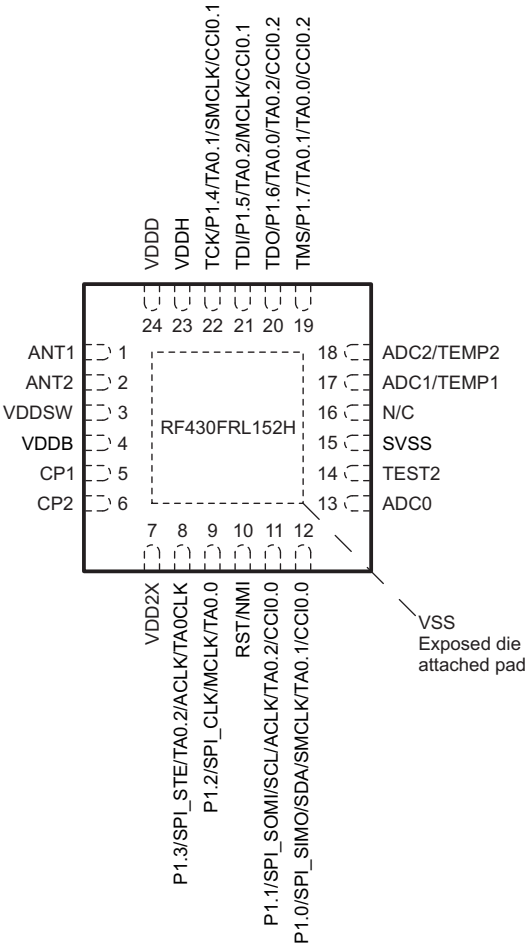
VDDD
VDDH
TCK/P1.4/TA0.1/SMCLK/CCI0.1
TDI/P1.5/TA0.2/MCLK/CCI0.1
TDO/P1.6/TA0.0/TA0.2/CCI0.2
TMS/P1.7/TA0.1/TA0.0/CCI0.2

24 23 22 21 20 19

ANT1 1
ANT2 2
VDDSW 3
VDDB 4
CP1 5
CP2 6

RF430FRL152H

18 ADC2/TEMP2
17 ADC1/TEMP1
16 N/C
15 SVSS
14 TEST2
13 ADC0

7 8 9 10 11 12

VDD2X
P1.3/SPI_STE/TA0.2/ACLK/TA0CLK
P1.2/SPI_CLK/MCLK/TA0.0
RST/NMI
P1.1/SPI_SOMI/SCL/ACLK/TA0.2/CCI0.0
P1.0/SPI_SIMO/SDA/SMCLK/TA0.1/CCI0.0

VSS
Exposed die attached pad